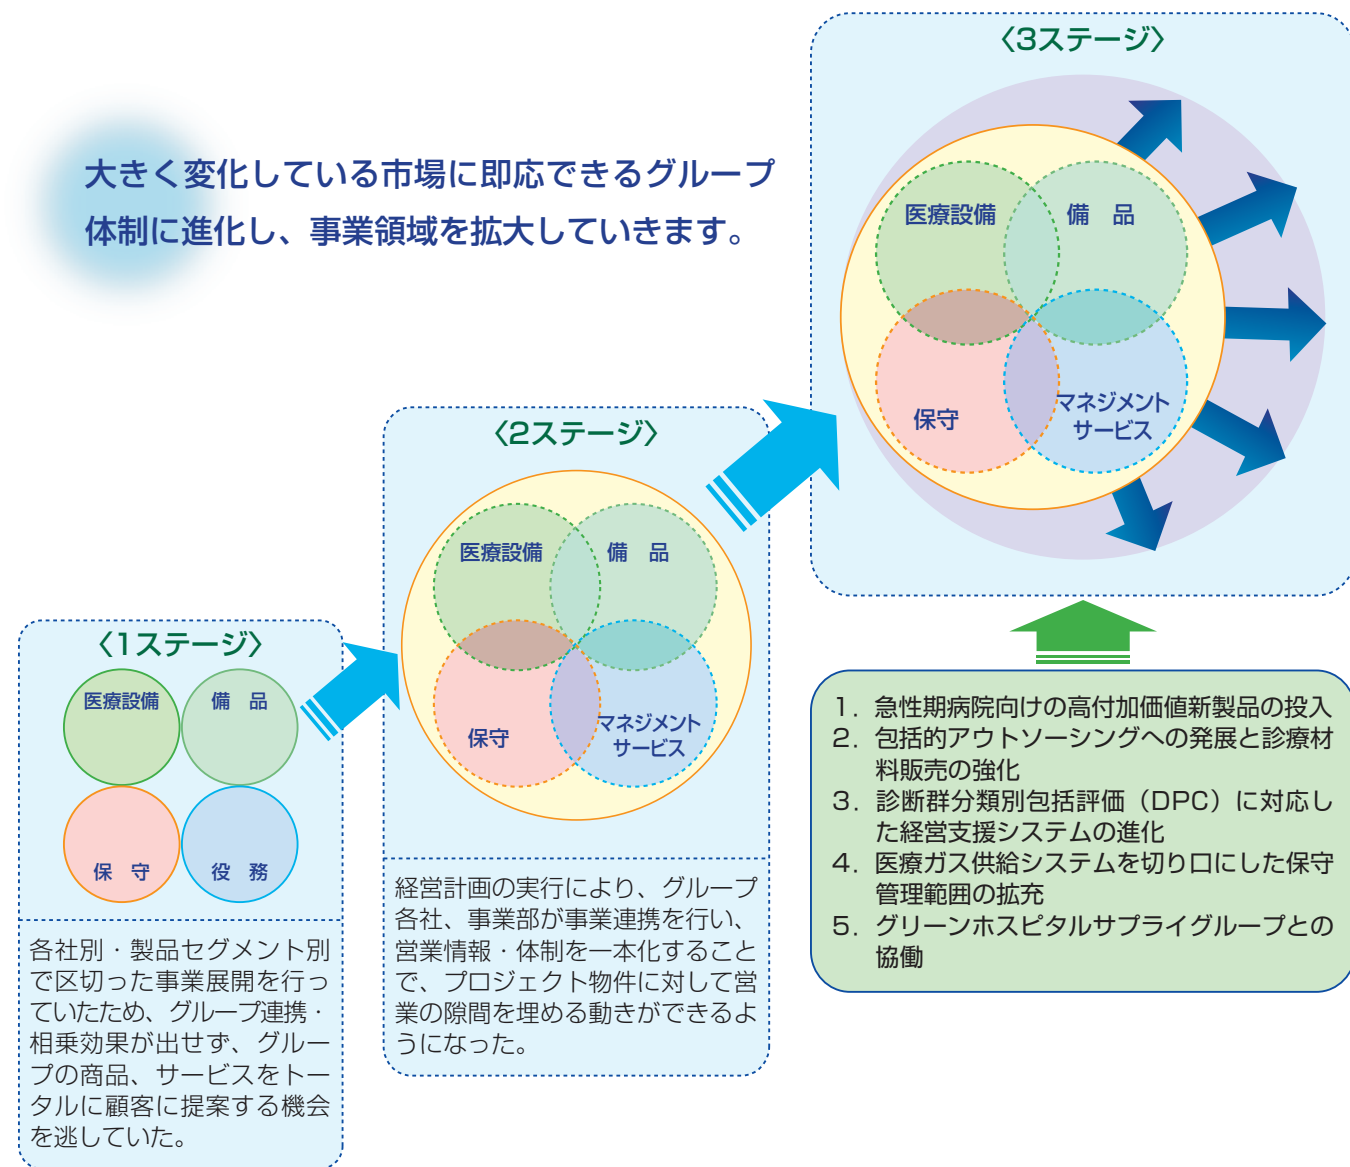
大きく変化している市場に即応できるグループ体制に進化し、事業領域を拡大していきます。

〈3ステージ〉

医療設備

備　品

保守

マネジメントサービス

〈2ステージ〉

医療設備

備　品

保守

マネジメントサービス

〈1ステージ〉

医療設備

備　品

保　守

役　務

各社別・製品セグメント別で区切った事業展開を行っていたため、グループ連携・相乗効果が出せず、グループの商品、サービスをトータルに顧客に提案する機会を逃していた。

経営計画の実行により、グループ各社、事業部が事業連携を行い、営業情報・体制を一本化することで、プロジェクト物件に対して営業の隙間を埋める動きができるようになった。

1. 急性期病院向けの高付加価値新製品の投入
2. 包括的アウトソーシングへの発展と診療材料販売の強化
3. 診断群分類別包括評価（DPC）に対応した経営支援システムの進化
4. 医療ガス供給システムを切り口にした保守管理範囲の拡充
5. グリーンホスピタルサプライグループとの協働